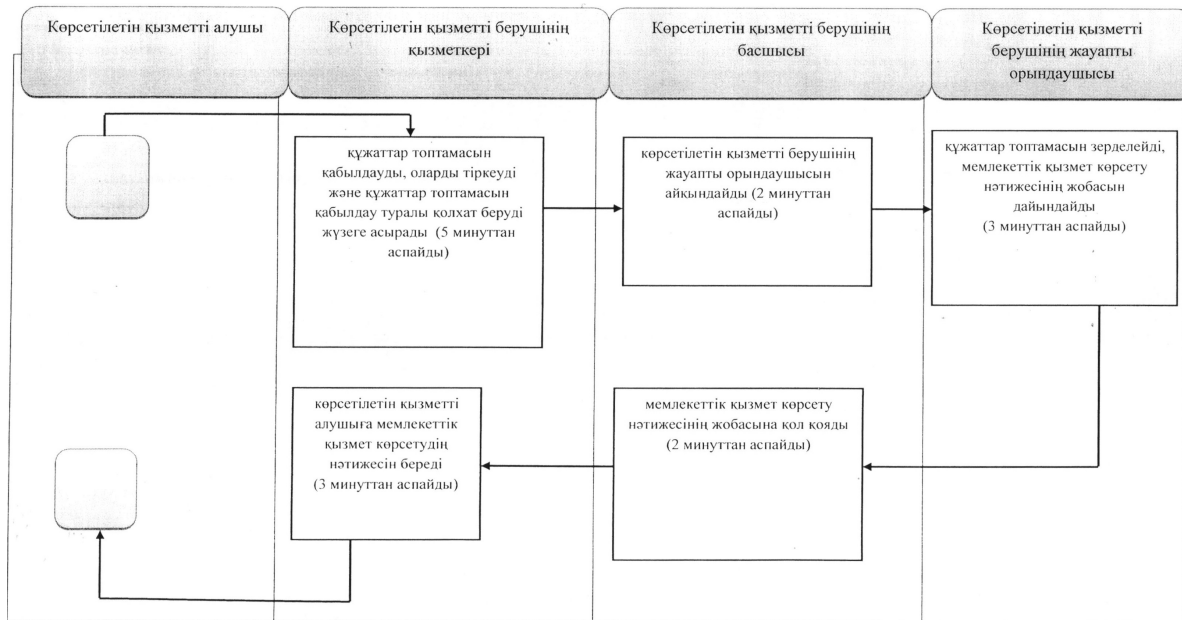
Көрсетілетін қызметті алушы

Көрсетілетін қызметті берушінің қызметкері

Көрсетілетін қызметті берушінің басшысы

Көрсетілетін қызметті берушінің жауапты орындаушысы

құжаттар топтамасын қабылдауды, оларды тіркеуді және құжаттар топтамасын қабылдау туралы қолхат беруді жүзеге асырады (5 минуттан аспайды)

көрсетілетін қызметті берушінің жауапты орындаушысын айқындайды (2 минуттан аспайды)

құжаттар топтамасын зерделейді, мемлекеттік қызмет көрсету нәтижесінің жобасын дайындайды (3 минуттан аспайды)

көрсетілетін қызметті алушыға мемлекеттік қызмет көрсетудің нәтижесін береді (3 минуттан аспайды)

мемлекеттік қызмет көрсету нәтижесінің жобасына қол қояды (2 минуттан аспайды)